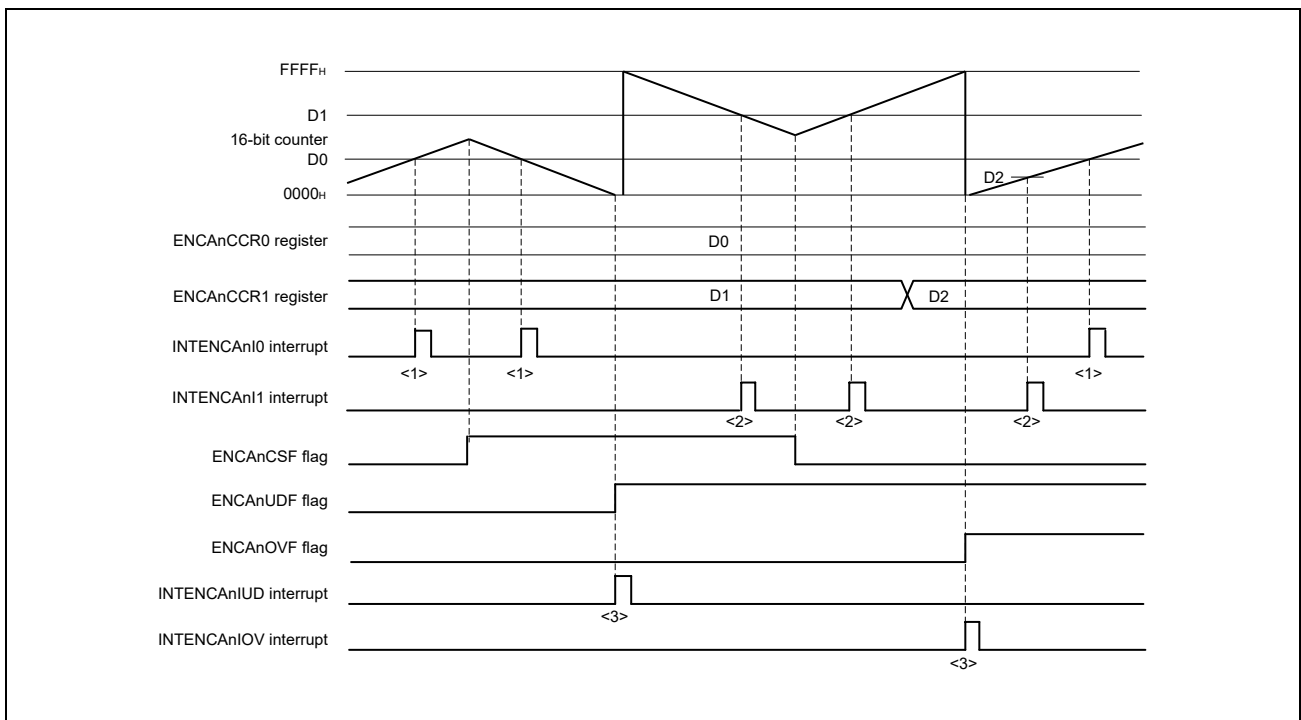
FFFF$_H$

D1

16-bit counter

D0

0000$_H$

D2

ENCAnCCR0 register

D0

ENCAnCCR1 register

D1

D2

INTENCAnI0 interrupt

<1>

<1>

<1>

INTENCAnI1 interrupt

<2>

<2>

<2>

ENCAnCSF flag

ENCAnUDF flag

ENCAnOVF flag

INTENCAnIUD interrupt

<3>

INTENCAnIOV interrupt

<3>